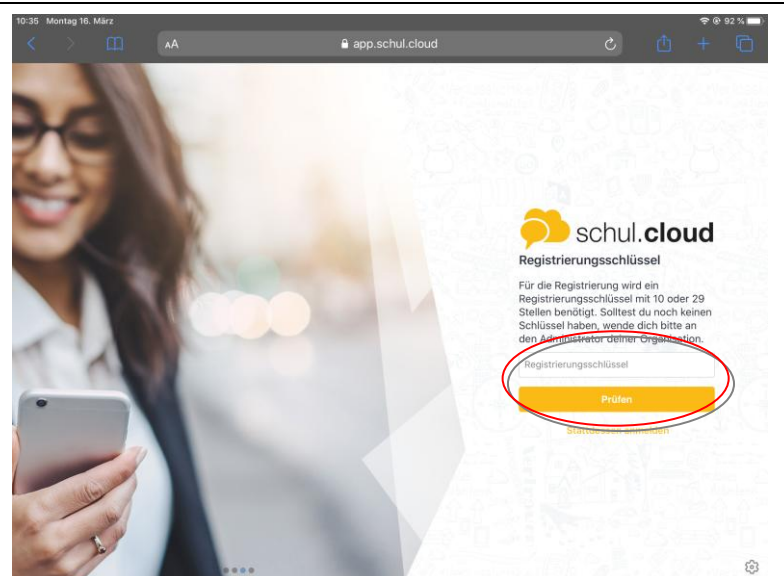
10:35 Montag 16. März

92 %

AA

app.schul.cloud

schul.cloud

Registrierungsschlüssel

Für die Registrierung wird ein Registrierungsschlüssel mit 10 oder 29 Stellen benötigt. Solltest du noch keinen Schlüssel haben, wende dich bitte an den Administrator deiner Organisation.

Registrierungsschlüssel

Prüfen

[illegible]